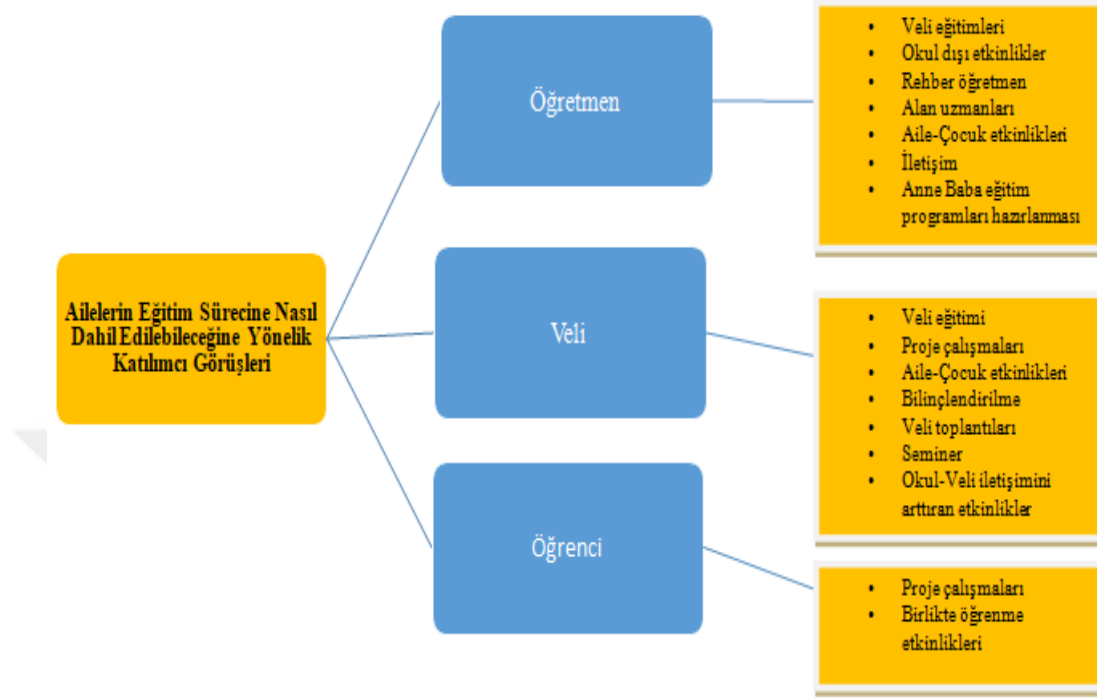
Ailelerin Eğitim Sürecine Nasıl Dahil Edilebileceğine Yönelik Katılımcı Görüşleri

Öğretmen

- Veli eğitimleri
- Okul dışı etkinlikler
- Rehber öğretmen
- Alan uzmanları
- Aile-Çocuk etkinlikleri
- İletişim
- Anne Baba eğitim programları hazırlanması

Veli

- Veli eğitimi
- Proje çalışmaları
- Aile-Çocuk etkinlikleri
- Bilinçlendirilme
- Veli toplantıları
- Seminer
- Okul-Veli iletişimini arttıran etkinlikler

Öğrenci

- Proje çalışmaları
- Birlikte öğrenme etkinlikleri